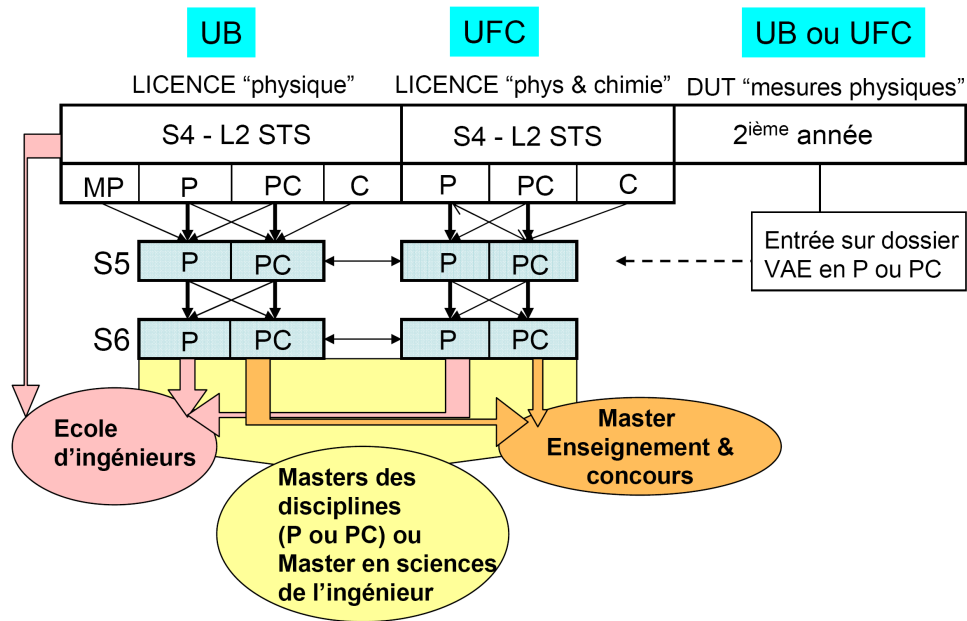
UB

UFC

UB ou UFC

LICENCE “physique”

LICENCE “phys & chimie”

DUT “mesures physiques”

| S4 - L2 STS | | | | S4 - L2 STS | | | 2$^{ième}$ année |
|---|---|---|---|---|---|---|---|
| MP | P | PC | C | P | PC | C | |

Entrée sur dossier VAE en P ou PC

S5

P

PC

P

PC

S6

P

PC

P

PC

Ecole d’ingénieurs

Master Enseignement & concours

Masters des disciplines (P ou PC) ou Master en sciences de l’ingénieur